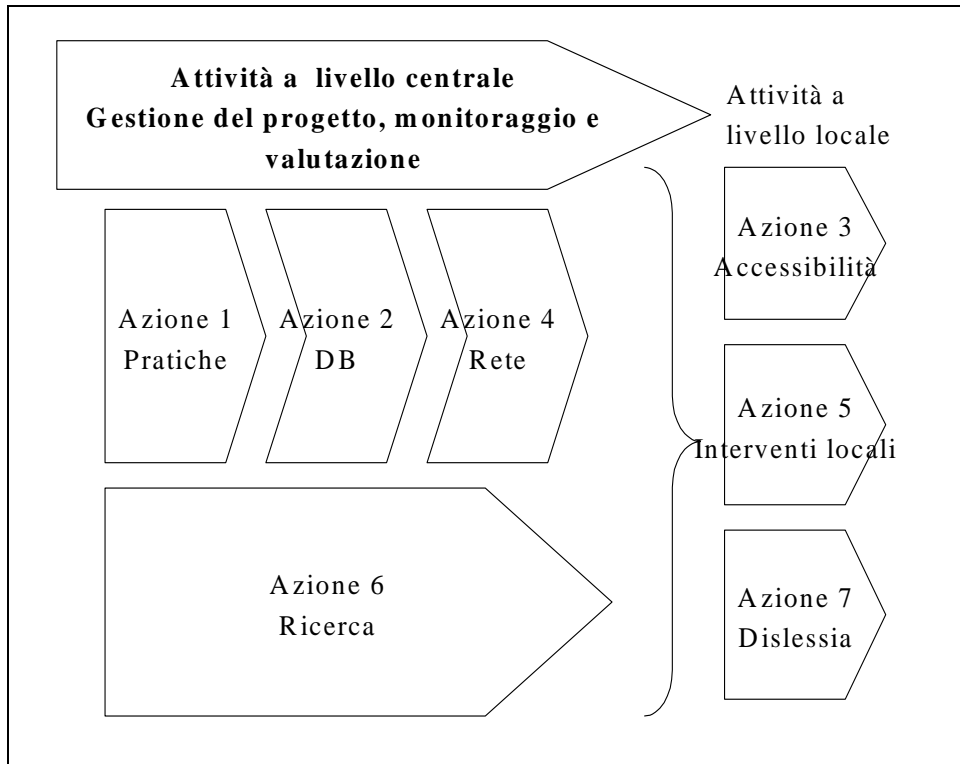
Attività a livello centrale
Gestione del progetto, monitoraggio e valutazione

Attività a livello locale

Azione 1
Pratiche

Azione 2
DB

Azione 4
Rete

Azione 6
Ricerca

Azione 3
Accessibilità

Azione 5
Interventi locali

Azione 7
Dislessia